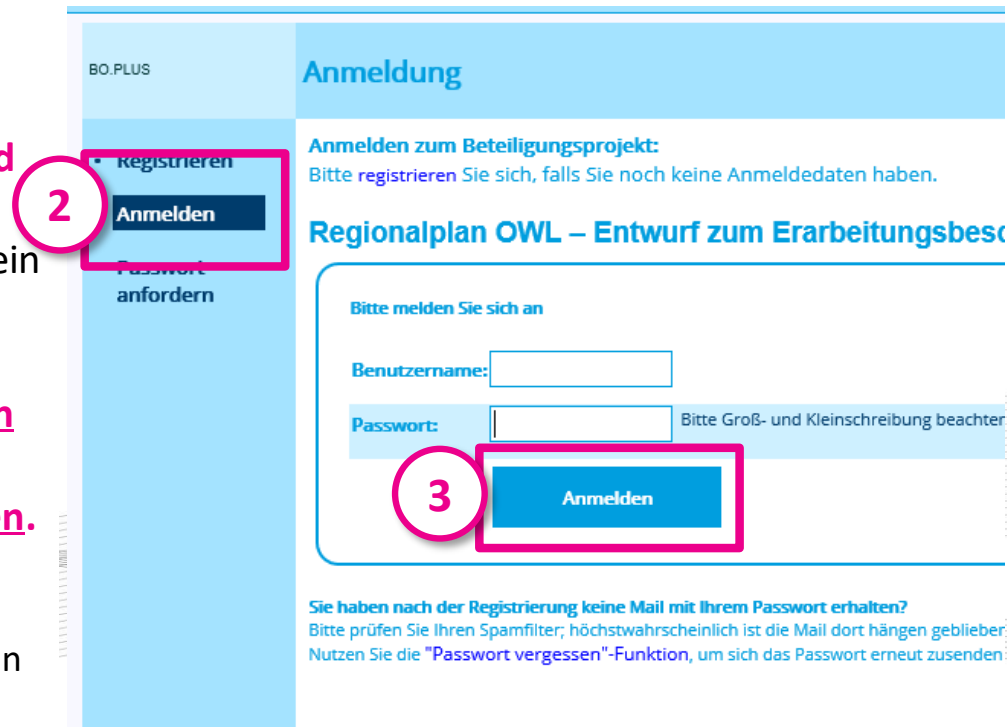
d
ein
n
n.
n

BO.PLUS

Anmeldung

• Registrieren
2
Anmelden
Passwort anfordern

Anmelden zum Beteiligungsprojekt:
Bitte registrieren Sie sich, falls Sie noch keine Anmeldedaten haben.

Regionalplan OWL – Entwurf zum Erarbeitungsbesc

Bitte melden Sie sich an

Benutzername:

Passwort: Bitte Groß- und Kleinschreibung beachten

3
Anmelden

Sie haben nach der Registrierung keine Mail mit Ihrem Passwort erhalten?
Bitte prüfen Sie Ihren Spamfilter; höchstwahrscheinlich ist die Mail dort hängen gebliebe
Nutzen Sie die "Passwort vergessen"-Funktion, um sich das Passwort erneut zusenden